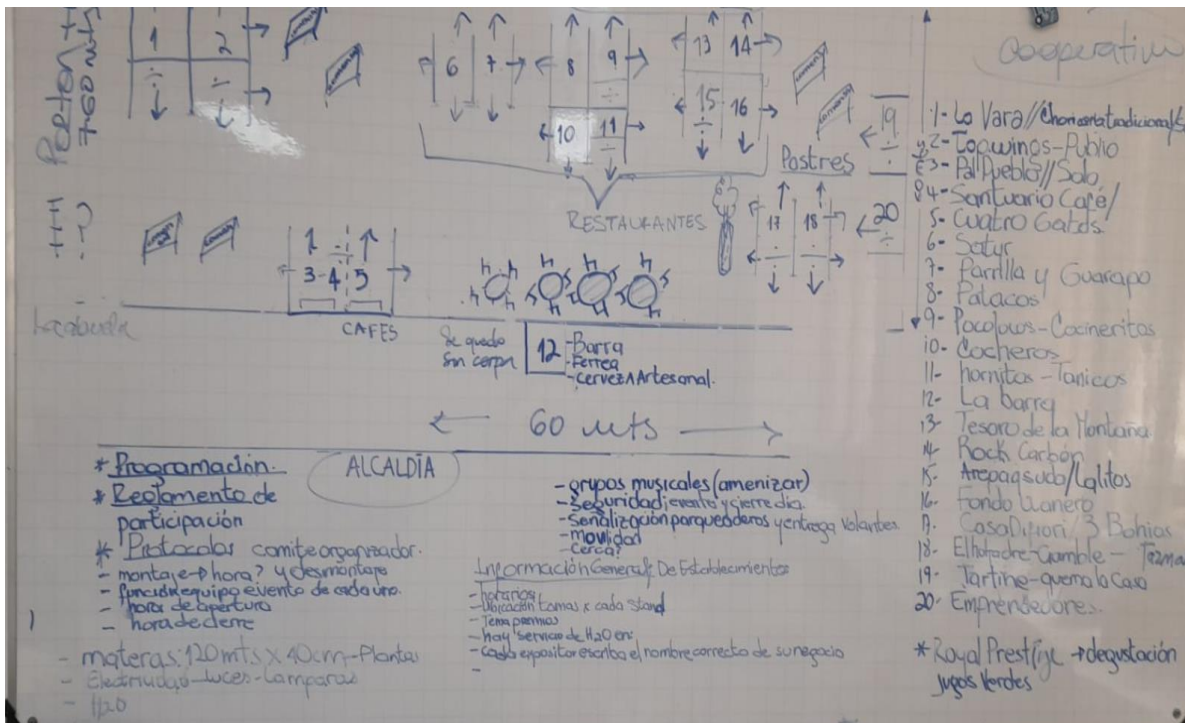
Peaton
7-60 mts
1 2
6 7 8 9
10 11
13 14
15 16
19
Postres
RESTAURANTES
17 18
20
1 3-4 5
CAFES
Ladubalen
Se quedo sin carpa
12 -Barra
-Ferrea
-Cerveza Artesanal.
← 60 mts →
Cooperativa
1- La Vara//Chorreata tradicional
2- Topwinos-Publio
3- Pal Pueblo//Solo
4- Santuario Café/
5- Cuatro Gatos.
6- Satur
7- Parrilla y Guarapo
8- Palacos
9- Pacolows-Cocineritos
10- Cocheros
11- hornitos-Tanicos
12- La barra
13- Tesoro de la Montaña
14- Rock Carbon
15- Arepaqsudo/Lalitos
16- Fondo Llanero
17- CasaDipion/3 Bohios
18- Elhotadre-Gamble - Tezma
19- Tartine-quema la Casa
20- Emprendedores.
*Royal Prestige →degustación jugos Verdes
* Programación.
ALCALDIA
* Reglamento de participación
* Protocolos comite organizador.
- montaje→hora? y desmontaje
- funcionequipo evento de cada uno.
- hora de apertura
- hora de cierre
- grupos musicales (amenizar)
- Seguridad evento y cierre dia.
- Señalización parqueaderos y entrega volantes
- movilidad
- Cerca?
Información General De Establecimientos
- horarios
- Ubicación tomas x cada stand
- Tema premios
- hay servicio de $H_2O$ en:
- Cada expositor escriba el nombre correcto de su negocio
- materas: 120 mts x 40cm - Plantas
- Electricidad - Luces - Lamparas
- $H_2O$